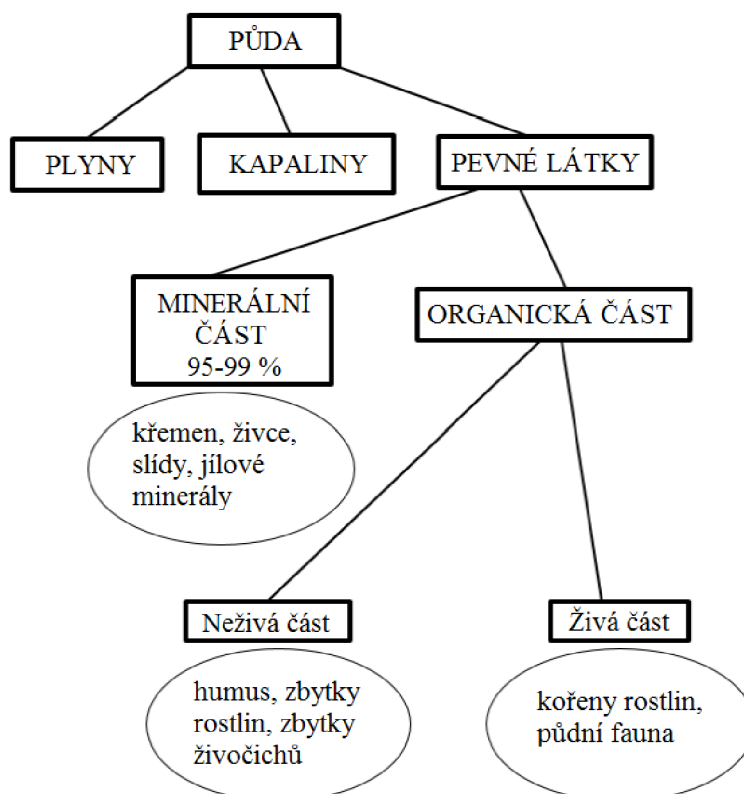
PŮDA

PLYNY

KAPALINY

PEVNÉ LÁTKY

MINERÁLNÍ ČÁST 95-99 %

ORGANICKÁ ČÁST

křemen, živce, slídy, jílové minerály

Neživá část

Živá část

humus, zbytky rostlin, zbytky živočichů

kořeny rostlin, půdní fauna